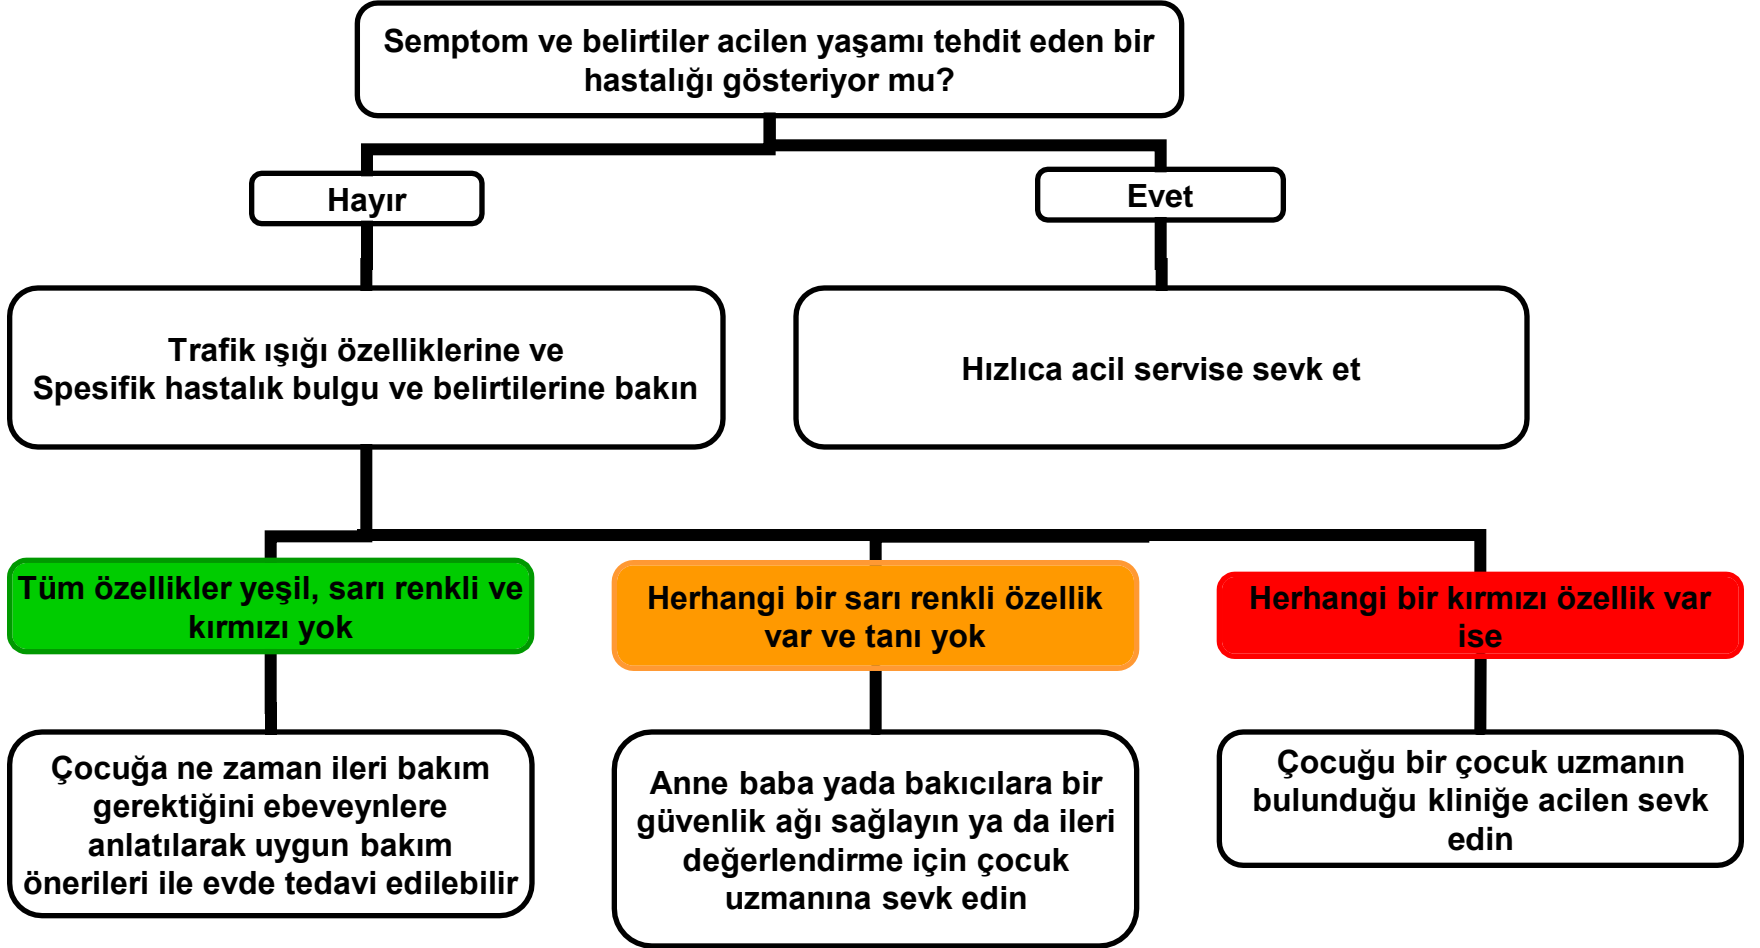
Semptom ve belirtiler acilen yaşamı tehdit eden bir hastalığı gösteriyor mu?

Hayır

Evet

Trafik ışığı özelliklerine ve Spesifik hastalık bulgu ve belirtilerine bakın

Hızlıca acil servise sevk et

Tüm özellikler yeşil, sarı renkli ve kırmızı yok

Herhangi bir sarı renkli özellik var ve tanı yok

Herhangi bir kırmızı özellik var ise

Çocuğa ne zaman ileri bakım gerektiğini ebeveynlere anlatılarak uygun bakım önerileri ile evde tedavi edilebilir

Anne baba yada bakıcılara bir güvenlik ağı sağlayın ya da ileri değerlendirme için çocuk uzmanına sevk edin

Çocuğu bir çocuk uzmanın bulunduğu kliniğe acilen sevk edin